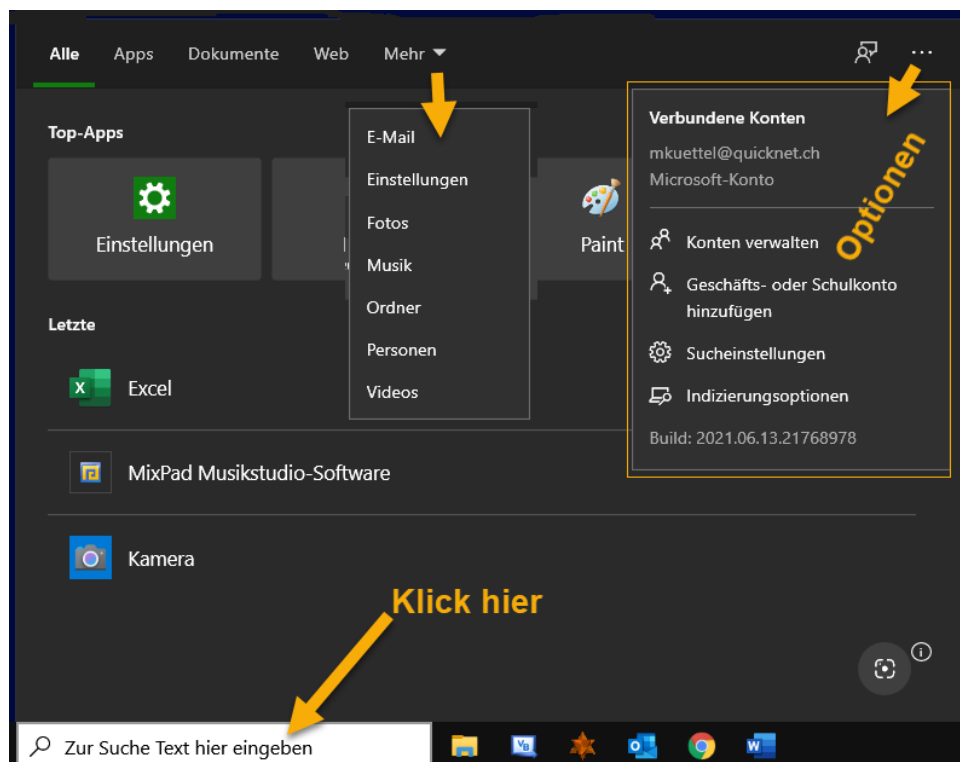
Alle Apps Dokumente Web Mehr ▾

Top-Apps

Einstellungen

Paint

E-Mail
Einstellungen
Fotos
Musik
Ordner
Personen
Videos

Verbundene Konten
mkuettel@quicknet.ch
Microsoft-Konto

Optionen

Konten verwalten
Geschäfts- oder Schulkonto hinzufügen
Sucheinstellungen
Indizierungsoptionen
Build: 2021.06.13.21768978

Letzte

Excel

MixPad Musikstudio-Software

Kamera

Klick hier

Zur Suche Text hier eingeben